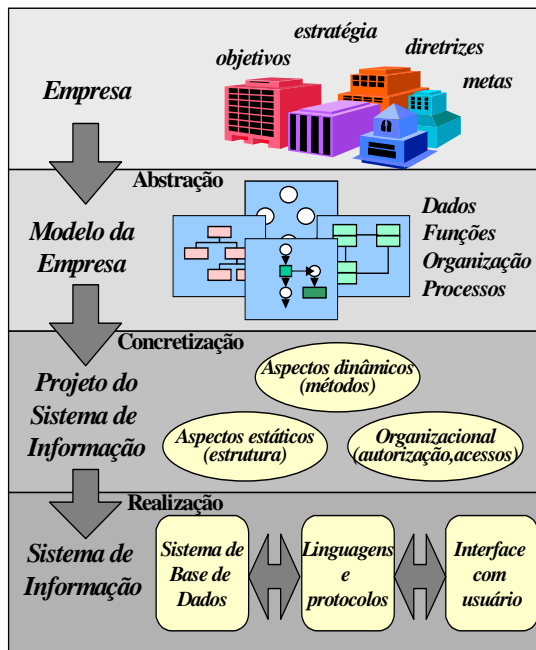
estratégia

objetivos

diretrizes

metas

Empresa

Abstração

Modelo da Empresa

Dados
Funções
Organização
Processos

Concretização

Projeto do Sistema de Informação

Aspectos dinâmicos (métodos)

Aspectos estáticos (estrutura)

Organizacional (autorização,acessos)

Realização

Sistema de Informação

Sistema de Base de Dados

Linguagens e protocolos

Interface com usuário